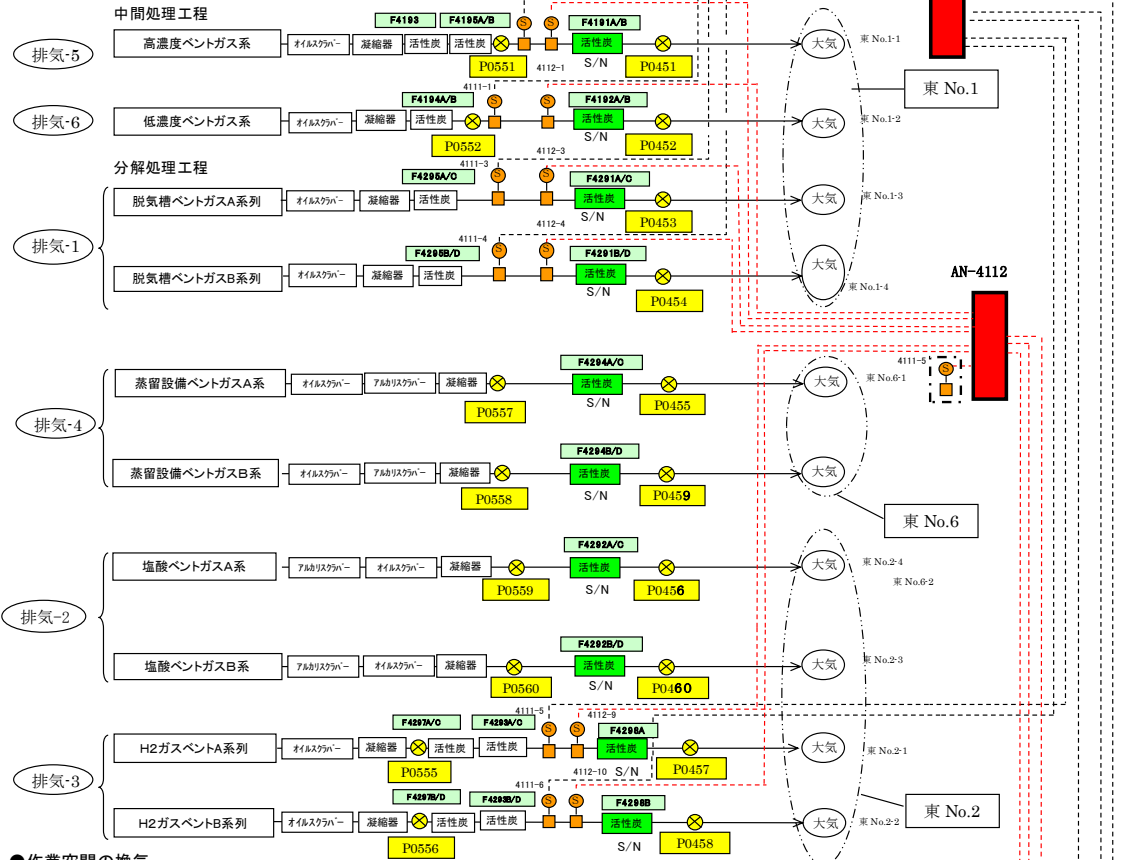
中間処理工程

排気-5
高濃度ベントガス系
オイルスクラバー
凝縮器
活性炭
活性炭
F4193
F4195A/B
S
S
F4191A/B
活性炭
S/N
P0551
4112-1
P0451
大気
東 No.1-1

東 No.1

排気-6
低濃度ベントガス系
オイルスクラバー
凝縮器
活性炭
4111-1
F4194A/B
S
S
F4192A/B
活性炭
S/N
P0552
4112-3
P0452
大気
東 No.1-2

分解処理工程
排気-1
脱気槽ベントガスA系列
オイルスクラバー
凝縮器
活性炭
4111-3
F4295A/C
S
S
F4291A/C
活性炭
S/N
4112-4
P0453
大気
東 No.1-3

脱気槽ベントガスB系列
オイルスクラバー
凝縮器
活性炭
4111-4
F4295B/D
S
S
F4291B/D
活性炭
S/N
P0454
大気
東 No.1-4

AN-4112

排気-4
蒸留設備ベントガスA系
オイルスクラバー
アルカリスクラバー
凝縮器
F4294A/C
活性炭
S/N
P0557
P0455
大気
東 No.6-1
4111-5
S

蒸留設備ベントガスB系
オイルスクラバー
アルカリスクラバー
凝縮器
F4294B/D
活性炭
S/N
P0558
P0459
大気

東 No.6

排気-2
塩酸ベントガスA系
アルカリスクラバー
オイルスクラバー
凝縮器
F4292A/C
活性炭
S/N
P0559
P0456
大気
東 No.2-4
東 No.6-2

塩酸ベントガスB系
アルカリスクラバー
オイルスクラバー
凝縮器
F4292B/D
活性炭
S/N
P0560
P0460
大気
東 No.2-3

排気-3
H2ガスベントA系列
オイルスクラバー
凝縮器
活性炭
活性炭
F4297A/C
F4293A/C
4111-5
S
S
4112-9
F4296A
活性炭
4112-10
S/N
P0555
P0457
大気
東 No.2-1

H2ガスベントB系列
オイルスクラバー
凝縮器
活性炭
活性炭
F4297B/D
F4293B/D
4111-6
S
S
F4296B
活性炭
S/N
P0556
P0458
大気
東 No.2-2

東 No.2

●作業空間の換気